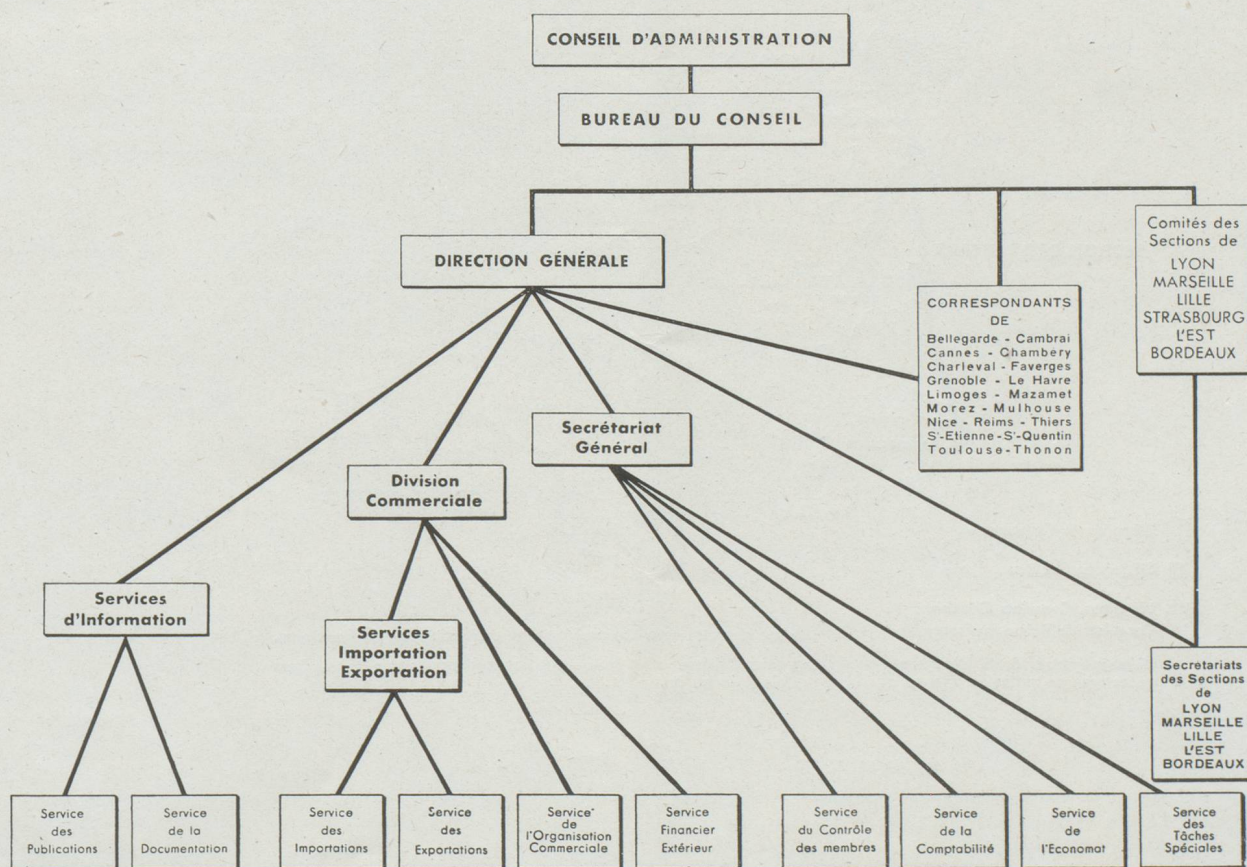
CONSEIL D'ADMINISTRATION

BUREAU DU CONSEIL

DIRECTION GÉNÉRALE

CORRESPONDANTS DE
Bellegarde - Cambrai
Cannes - Chambery
Charleval - Faverges
Grenoble - Le Havre
Limoges - Mazamet
Morez - Mulhouse
Nice - Reims - Thiers
S^t-Etienne - S^t-Quentin
Toulouse-Thonon

Comités des Sections de
LYON
MARSEILLE
LILLE
STRASBOURG
L'EST
BORDEAUX

Secrétariat Général

Division Commerciale

Services d'Information

Services Importation Exportation

Secretariats des Sections de
LYON
MARSEILLE
LILLE
L'EST
BORDEAUX

Service des Publications

Service de la Documentation

Service des Importations

Service des Exportations

Service de l'Organisation Commerciale

Service Financier Extérieur

Service du Contrôle des membres

Service de la Comptabilité

Service de l'Economat

Service des Tâches Spéciales